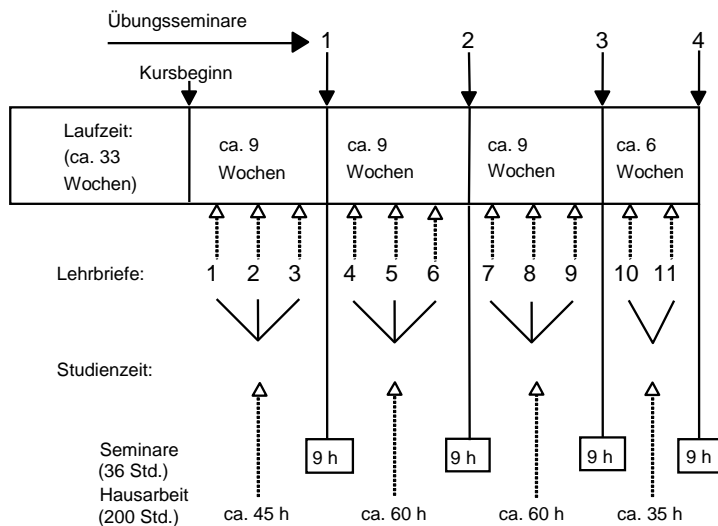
Übungsseminare

1 2 3 4

Kursbeginn

Laufzeit: (ca. 33 Wochen)

ca. 9 Wochen

ca. 9 Wochen

ca. 9 Wochen

ca. 6 Wochen

Lehrbriefe: 1 2 3 4 5 6 7 8 9 10 11

Studienzeit:

Seminare (36 Std.)

Hausarbeit (200 Std.)

9 h

9 h

9 h

9 h

ca. 45 h

ca. 60 h

ca. 60 h

ca. 35 h